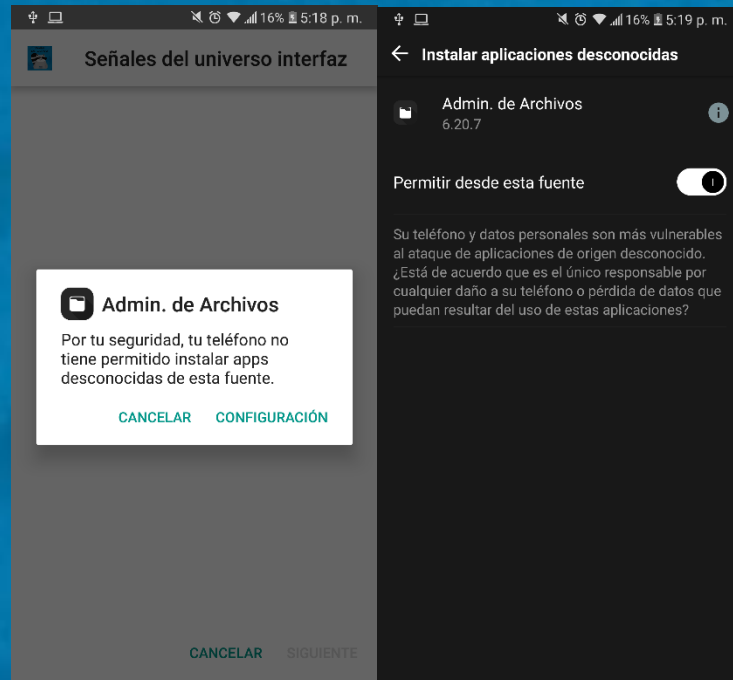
16% 5:18 p. m.

Señales del universo interfaz

Admin. de Archivos

Por tu seguridad, tu teléfono no tiene permitido instalar apps desconocidas de esta fuente.

CANCELAR CONFIGURACIÓN

CANCELAR SIGUIENTE

16% 5:19 p. m.

Instalar aplicaciones desconocidas

Admin. de Archivos
6.20.7

Permitir desde esta fuente

Su teléfono y datos personales son más vulnerables al ataque de aplicaciones de origen desconocido. ¿Está de acuerdo que es el único responsable por cualquier daño a su teléfono o pérdida de datos que puedan resultar del uso de estas aplicaciones?